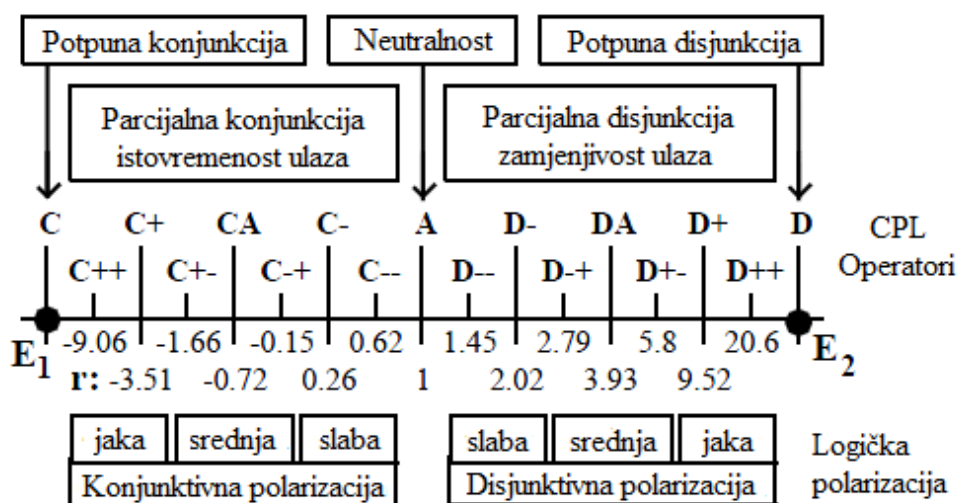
Potpuna konjunkcija

Neutralnost

Potpuna disjunkcija

Parcijalna konjunkcija istovremenost ulaza

Parcijalna disjunkcija zamjenjivost ulaza

C C+ CA C- A D- DA D+ D

CPL Operatori

C++ C+- C-+ C-- D-- D-+ D+- D++

$E_1$ -9.06 -1.66 -0.15 0.62 1.45 2.79 5.8 20.6 $E_2$

r: -3.51 -0.72 0.26 1 2.02 3.93 9.52

jaka srednja slaba

Konjunktivna polarizacija

slaba srednja jaka

Disjunktivna polarizacija

Logička polarizacija